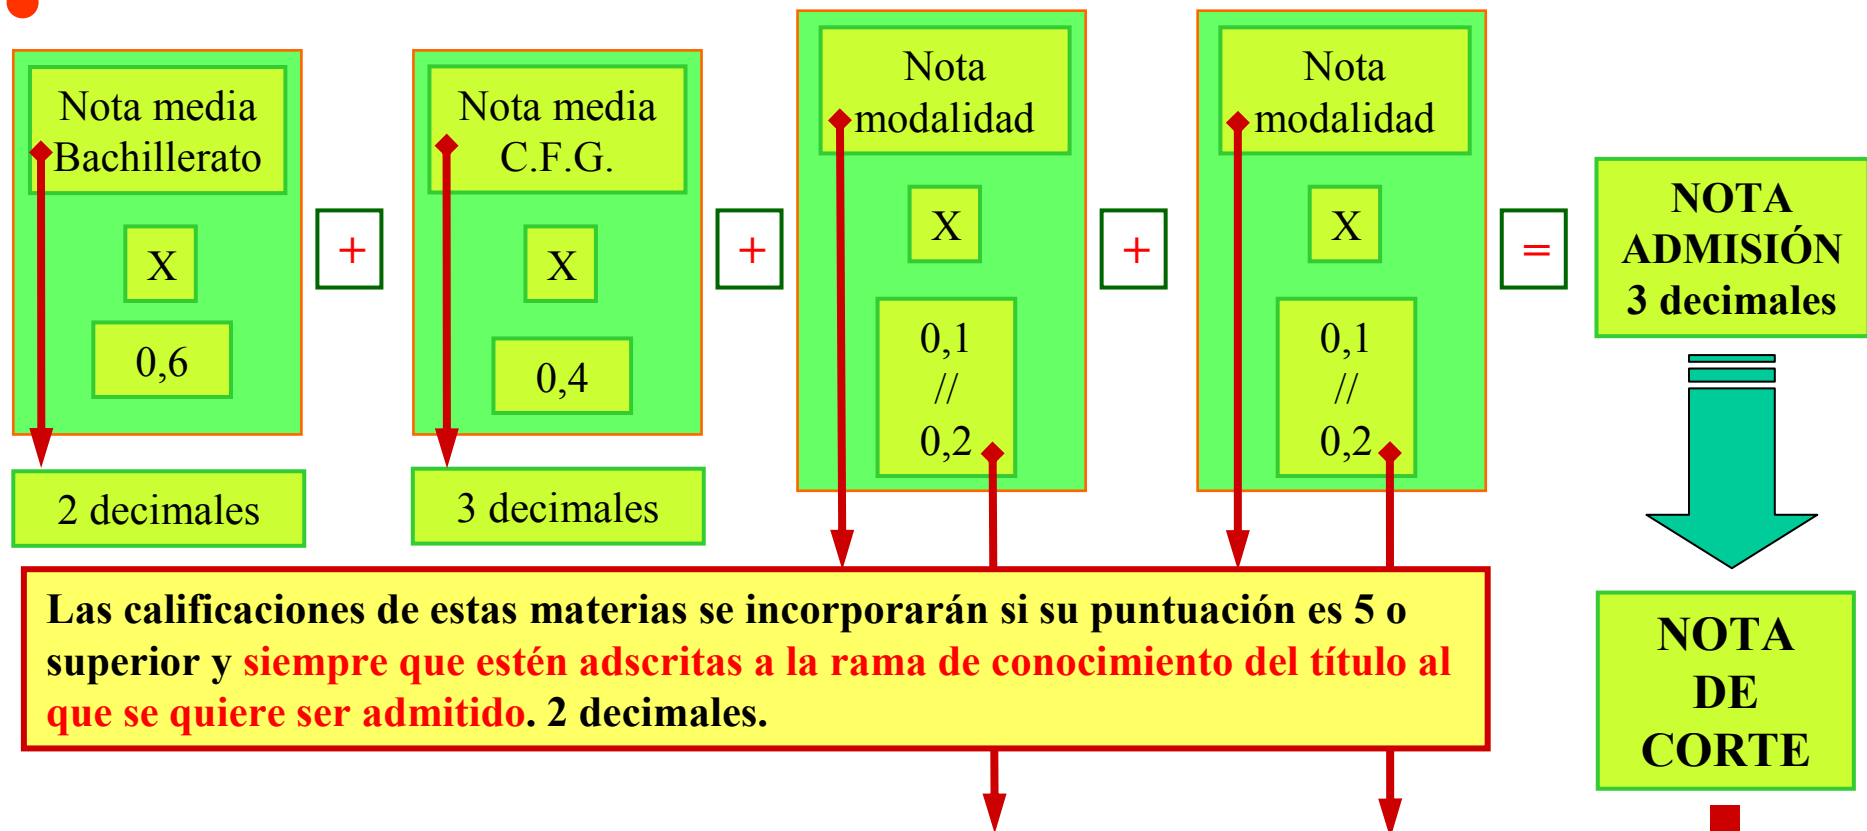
Nota media Bachillerato

X

0,6

2 decimales

+

Nota media C.F.G.

X

0,4

3 decimales

+

Nota modalidad

X

0,1 // 0,2

+

Nota modalidad

X

0,1 // 0,2

=

NOTA ADMISIÓN 3 decimales

NOTA DE CORTE

Las calificaciones de estas materias se incorporarán si su puntuación es 5 o superior y siempre que estén adscritas a la rama de conocimiento del título al que se quiere ser admitido. 2 decimales.